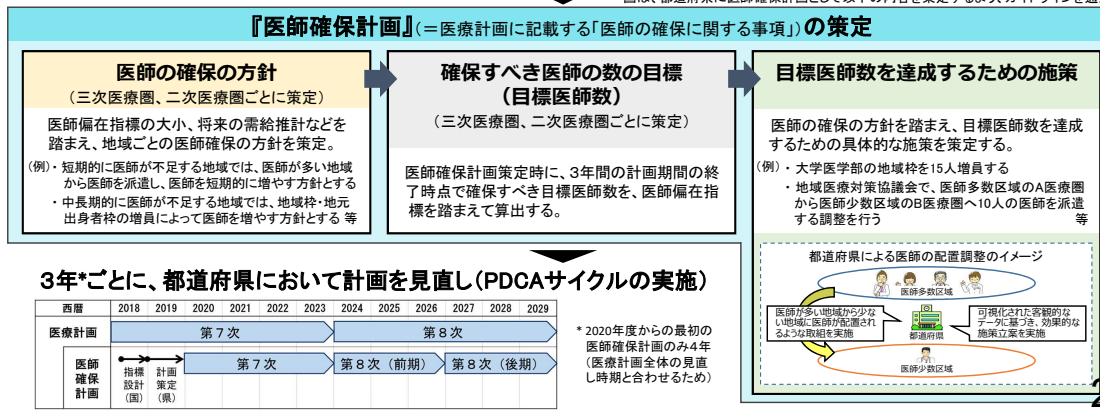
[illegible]

『医師確保計画』(＝医療計画に記載する「医師の確保に関する事項」)の策定

医師の確保の方針
(三次医療圏、二次医療圏ごとに策定)

医師偏在指標の大小、将来の需給推計などを踏まえ、地域ごとの医師確保の方針を策定。

(例)・短期的に医師が不足する地域では、医師が多い地域から医師を派遣し、医師を短期的に増やす方針とする
・中長期的に医師が不足する地域では、地域枠・地元出身者枠の増員によって医師を増やす方針とする 等

確保すべき医師の数の目標
(目標医師数)
(三次医療圏、二次医療圏ごとに策定)

医師確保計画策定時に、3年間の計画期間の終了時点で確保すべき目標医師数を、医師偏在指標を踏まえて算出する。

目標医師数を達成するための施策

医師の確保の方針を踏まえ、目標医師数を達成するための具体的な施策を策定する。

(例)・大学医学部の地域枠を15人増員する
・地域医療対策協議会で、医師多数区域のA医療圏から医師少数区域のB医療圏へ10人の医師を派遣する調整を行う
等

都道府県による医師の配置調整のイメージ

医師多数区域

医師が多い地域から少ない地域に医師が配置されるような取組を実施

都道府県

可視化された客観的なデータに基づき、効果的な施策立案を実施

医師少数区域

3年*ごとに、都道府県において計画を見直し(PDCAサイクルの実施)

| 西暦 | 2018 | 2019 | 2020 | 2021 | 2022 | 2023 | 2024 | 2025 | 2026 | 2027 | 2028 | 2029 |
|---|---|---|---|---|---|---|---|---|---|---|---|---|
| 医療計画 | 第7次 | | | | | | 第8次 | | | | | |
| 医師確保計画 | 指標設計(国) | 計画策定(県) | 第7次 | | | | 第8次(前期) | | | 第8次(後期) | | |

* 2020年度からの最初の医師確保計画のみ4年(医療計画全体の見直し時期と合わせるため)

2